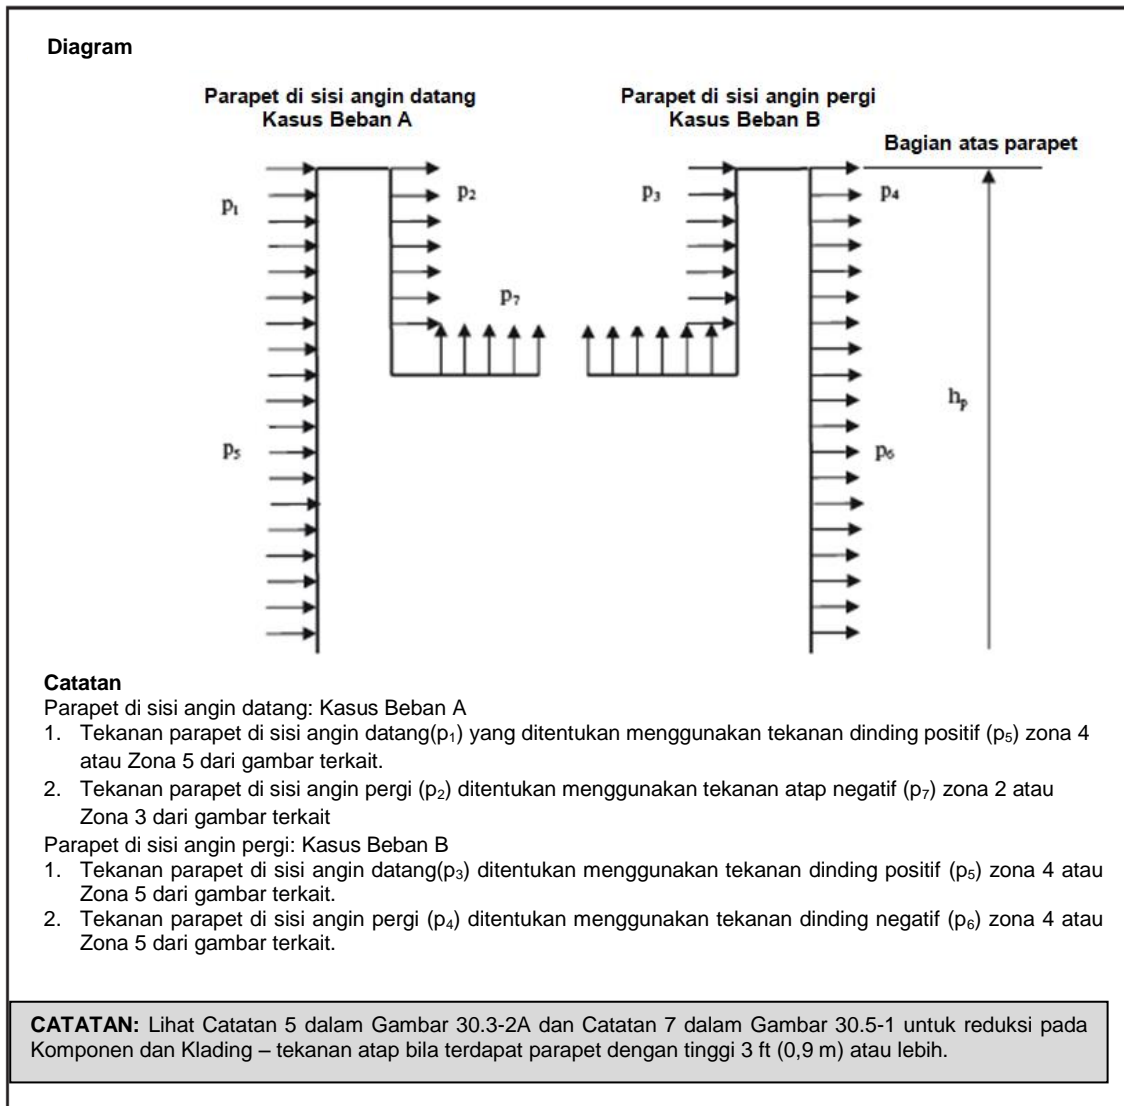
Diagram

Parapet di sisi angin datang
Kasus Beban A

Parapet di sisi angin pergi
Kasus Beban B

Bagian atas parapet

$p_1$

$p_2$

$p_3$

$p_4$

$p_7$

$h_p$

$p_5$

$p_6$

Catatan
Parapet di sisi angin datang: Kasus Beban A
1. Tekanan parapet di sisi angin datang($p_1$) yang ditentukan menggunakan tekanan dinding positif ($p_5$) zona 4 atau Zona 5 dari gambar terkait.
2. Tekanan parapet di sisi angin pergi ($p_2$) ditentukan menggunakan tekanan atap negatif ($p_7$) zona 2 atau Zona 3 dari gambar terkait
Parapet di sisi angin pergi: Kasus Beban B
1. Tekanan parapet di sisi angin datang($p_3$) ditentukan menggunakan tekanan dinding positif ($p_5$) zona 4 atau Zona 5 dari gambar terkait.
2. Tekanan parapet di sisi angin pergi ($p_4$) ditentukan menggunakan tekanan dinding negatif ($p_6$) zona 4 atau Zona 5 dari gambar terkait.

CATATAN: Lihat Catatan 5 dalam Gambar 30.3-2A dan Catatan 7 dalam Gambar 30.5-1 untuk reduksi pada Komponen dan Klading – tekanan atap bila terdapat parapet dengan tinggi 3 ft (0,9 m) atau lebih.